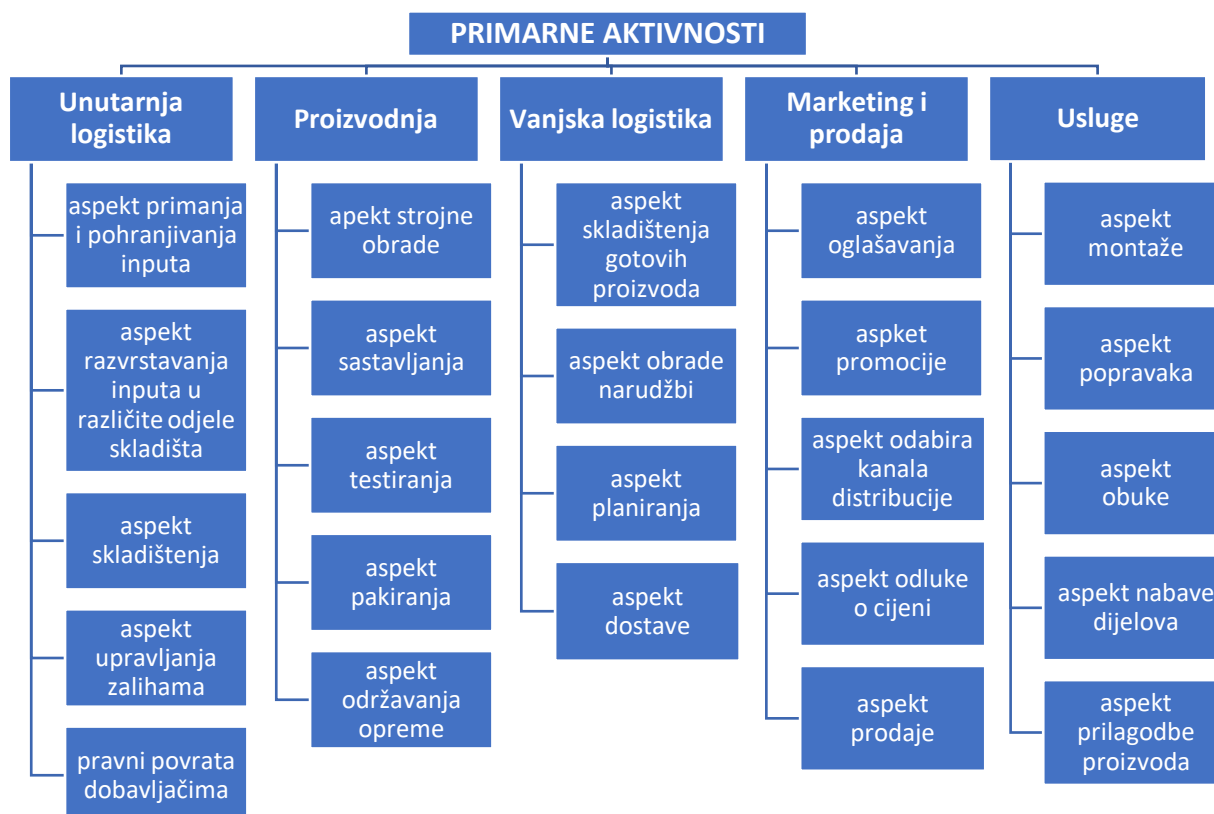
PRIMARNE AKTIVNOSTI

Unutarnja logistika

aspekt primanja i pohranjivanja inputa

aspekt razvrstavanja inputa u različite odjele skladišta

aspekt skladištenja

aspekt upravljanja zalihama

pravni povrata dobavljačima

Proizvodnja

apekt strojne obrade

aspekt sastavljanja

aspekt testiranja

aspekt pakiranja

aspekt održavanja opreme

Vanjska logistika

aspekt skladištenja gotovih proizvoda

aspekt obrade narudžbi

aspekt planiranja

aspekt dostave

Marketing i prodaja

aspekt oglašavanja

aspket promocije

aspekt odabira kanala distribucije

aspekt odluke o cijeni

aspekt prodaje

Usluge

aspekt montaže

aspekt popravaka

aspekt obuke

aspekt nabave dijelova

aspekt prilagodbe proizvoda